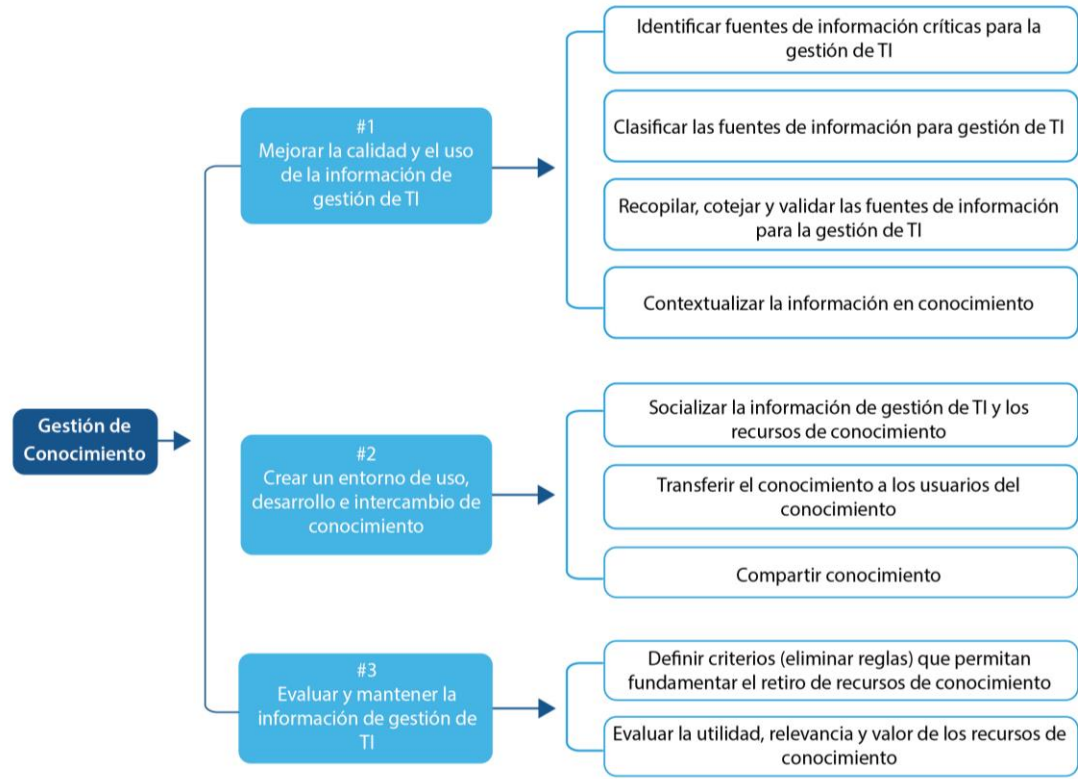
Gestión de Conocimiento

#1
Mejorar la calidad y el uso de la información de gestión de TI

Identificar fuentes de información críticas para la gestión de TI

Clasificar las fuentes de información para gestión de TI

Recopilar, cotejar y validar las fuentes de información para la gestión de TI

Contextualizar la información en conocimiento

#2
Crear un entorno de uso, desarrollo e intercambio de conocimiento

Socializar la información de gestión de TI y los recursos de conocimiento

Transferir el conocimiento a los usuarios del conocimiento

Compartir conocimiento

#3
Evaluar y mantener la información de gestión de TI

Definir criterios (eliminar reglas) que permitan fundamentar el retiro de recursos de conocimiento

Evaluar la utilidad, relevancia y valor de los recursos de conocimiento